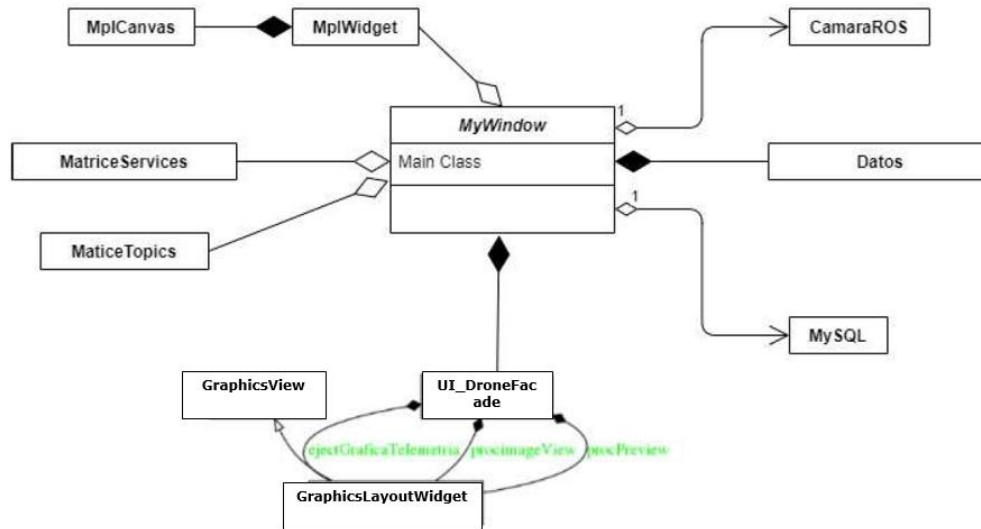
MplCanvas

MplWidget

CamaraROS

1

MyWindow

Main Class

MatriceServices

Datos

1

MaticeTopics

MySQL

GraphicsView

UI_DroneFacade

ejectGraficaTelemetria

procimageView

procPreview

GraphicsLayoutWidget